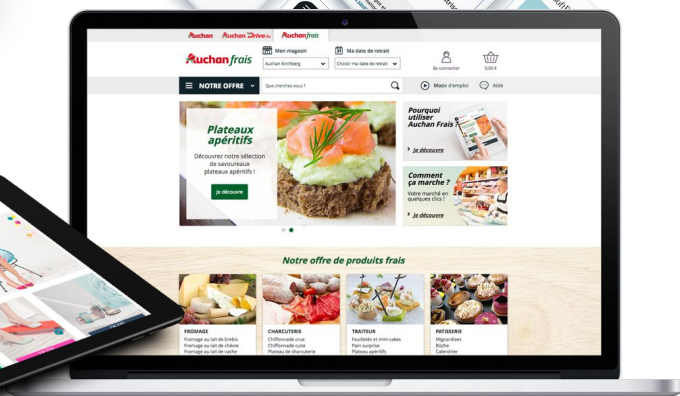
Auchan Auchan Drive.lu Auchan frais

Auchan frais

Mon magasin
Auchan Kirchberg

Ma date de retrait
Choisir ma date de retrait

Se connecter

0,00 €

NOTRE OFFRE

Que cherchez-vous ?

Mode d'emploi

Aide

Plateaux apéritifs

Découvrez notre sélection de savoureux plateaux apéritifs !

Je découvre

Pourquoi utiliser Auchan Frais ?

Je découvre

Comment ça marche ?

Votre marché en quelques clics !

Je découvre

Notre offre de produits frais

FROMAGE
Fromage au lait de brebis
Fromage au lait de chèvre
Fromage au lait de vache

CHARCUTERIE
Chiffonnade crue
Chiffonnade cuite
Plateau de charcuterie

TRAITEUR
Feuilletés et mini-cakes
Pain surprise
Plateau apéritifs

PATISSERIE
Mignardises
Bûche
Calendrier